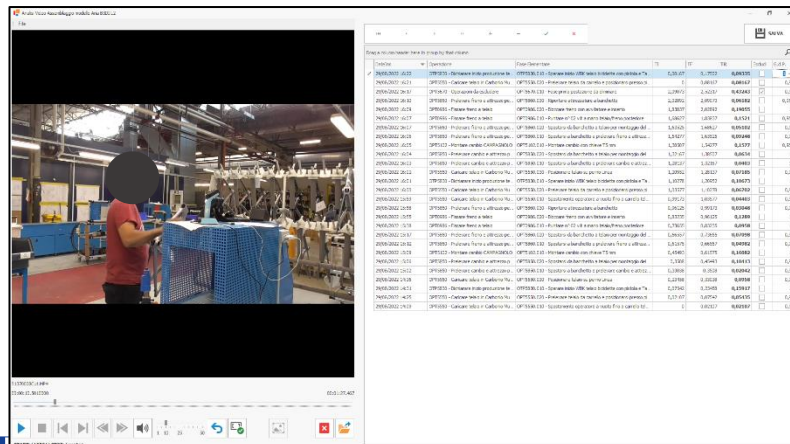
Analisi Video Assemblaggio Mobilio Ana 0000 12

File

SALVA

Drag a column header here to group by that column

| DataOra | Operatore | Fase Descrizione | TI | TF | Diff. | Output | ... |
|---|---|---|---|---|---|---|---|
| 29/06/2022 16:22 | OPT0001 - Dichiarare inizio produzione te | OPT5836.110 - Prelevare telaio VBK telaio b telaietto con pedale e "a | 1,50,67 | 1,7712 | 0,00155 | | |
| 29/06/2022 16:23 | OPT0003 - Caricare telaio in Carbonio Ru | OPT5836.110 - Prelevare telaio da carrello e posizionarlo presso il | 1 | 2,00167 | 0,00167 | | |
| 29/06/2022 16:07 | OPT0001 - Operazioni da escludere | OPT5836.210 - Posizionare pezzo su la chiusura | 1,29970 | 2,42217 | 0,41243 | | |
| 29/06/2022 16:02 | OPT0003 - Prelevare fisso e utilizzo pe | OPT5836.110 - Riportare attrezzatura a bandiella | 1,12051 | 2,00173 | 0,00182 | | |
| 29/06/2022 16:04 | OPT0003 - Fissare fisso e telaio | OPT5836.110 - Disconnettere fisso con avvitatore e inserire | 1,15037 | 2,01502 | 0,14055 | | |
| 29/06/2022 16:27 | OPT0003 - Prelevare fisso e utilizzo pe | OPT5836.110 - Purificare n° 12 viti mostrati fisso/fisso sostenere | 1,50677 | 1,07677 | 0,1521 | | |
| 29/06/2022 16:17 | OPT0003 - Prelevare fisso e utilizzo pe | OPT5836.110 - Spostare da bandiella a telaio per montaggio del | 1,01525 | 1,14517 | 0,05192 | | |
| 29/06/2022 16:05 | OPT0003 - Prelevare fisso e utilizzo pe | OPT5836.110 - Spostare a bandiella e prelevare cambio e utilizzo | 1,51277 | 1,41018 | 0,00148 | | |
| 29/06/2022 16:03 | OPT0123 - Montare cambio CAMBIOGLIO | OPT5836.110 - Montare cambio con chiave TS ses | 1,50007 | 1,54277 | 0,0177 | | |
| 29/06/2022 16:14 | OPT0003 - Prelevare cambio e utilizzo pe | OPT5836.110 - Spostare da bandiella a telaio per montaggio del | 1,12167 | 1,36017 | 0,0654 | | |
| 29/06/2022 16:11 | OPT0003 - Prelevare cambio e utilizzo pe | OPT5836.110 - Spostare a bandiella e prelevare cambio e utilizzo | 1,28117 | 1,32307 | 0,0483 | | |
| 29/06/2022 16:12 | OPT0003 - Caricare telaio in Carbonio Ru | OPT5836.110 - Posizionare telaio su pernottura | 1,20951 | 1,28327 | 0,07185 | | |
| 29/06/2022 16:11 | OPT0001 - Dichiarare inizio produzione te | OPT5836.110 - Prelevare telaio da carrello e posizionarlo presso il | 1,15775 | 1,20652 | 0,10675 | | |
| 29/06/2022 16:11 | OPT0003 - Prelevare fisso e utilizzo pe | OPT5836.110 - Spostare da bandiella a telaio per montaggio del | 1,11177 | 1,1779 | 0,06763 | | |
| 29/06/2022 16:09 | OPT0003 - Caricare telaio in Carbonio Ru | OPT5836.110 - Spostamento operatore a mano fisso e cambio tel | 1,05170 | 1,00617 | 0,00483 | | |
| 29/06/2022 16:07 | OPT0003 - Prelevare fisso e utilizzo pe | OPT5836.110 - Riportare attrezzatura a bandiella | 1,06125 | 1,09173 | 0,03048 | | |
| 29/06/2022 16:07 | OPT0003 - Fissare fisso e telaio | OPT5836.110 - Disconnettere fisso con avvitatore e inserire | 1,00333 | 1,00125 | 0,1389 | | |
| 29/06/2022 15:59 | OPT0003 - Fissare fisso e telaio | OPT5836.110 - Purificare n° 12 viti mostrati fisso/fisso sostenere | 1,79637 | 1,01773 | 0,0918 | | |
| 29/06/2022 15:57 | OPT0003 - Prelevare fisso e utilizzo pe | OPT5836.110 - Spostare da bandiella a telaio per montaggio del | 1,00617 | 1,72655 | 0,07998 | | |
| 29/06/2022 15:56 | OPT0003 - Prelevare fisso e utilizzo pe | OPT5836.110 - Spostare a bandiella e prelevare cambio e utilizzo | 1,61975 | 1,00007 | 0,04082 | | |
| 29/06/2022 15:53 | OPT0123 - Montare cambio CAMBIOGLIO | OPT5836.110 - Montare cambio con chiave TS ses | 1,45403 | 1,61775 | 0,16382 | | |
| 29/06/2022 15:51 | OPT0003 - Caricare telaio in Carbonio Ru | OPT5836.110 - Spostamento operatore a mano fisso e cambio tel | 1,3300 | 1,45403 | 0,12403 | | |
| 29/06/2022 15:49 | OPT0003 - Prelevare cambio e utilizzo pe | OPT5836.110 - Spostare a bandiella e prelevare cambio e utilizzo | 1,28608 | 1,3310 | 0,04942 | | |
| 29/06/2022 15:47 | OPT0003 - Caricare telaio in Carbonio Ru | OPT5836.110 - Posizionare telaio su pernottura | 1,22588 | 1,28228 | 0,0558 | | |
| 29/06/2022 14:31 | OPT0001 - Dichiarare inizio produzione te | OPT5836.110 - Prelevare telaio VBK telaio b telaietto con pedale e "a | 1,17542 | 1,23455 | 0,05917 | | |
| 29/06/2022 14:25 | OPT0003 - Caricare telaio in Carbonio Ru | OPT5836.110 - Prelevare telaio da carrello e posizionarlo presso il | 1,12167 | 1,07742 | 0,05435 | | |
| 29/06/2022 14:19 | OPT0003 - Caricare telaio in Carbonio Ru | OPT5836.110 - Spostamento operatore a mano fisso e cambio tel | 1 | 1,02327 | 0,02327 | | |

S1000000C.MP4

00:00:12.5011500

00:11:37.407